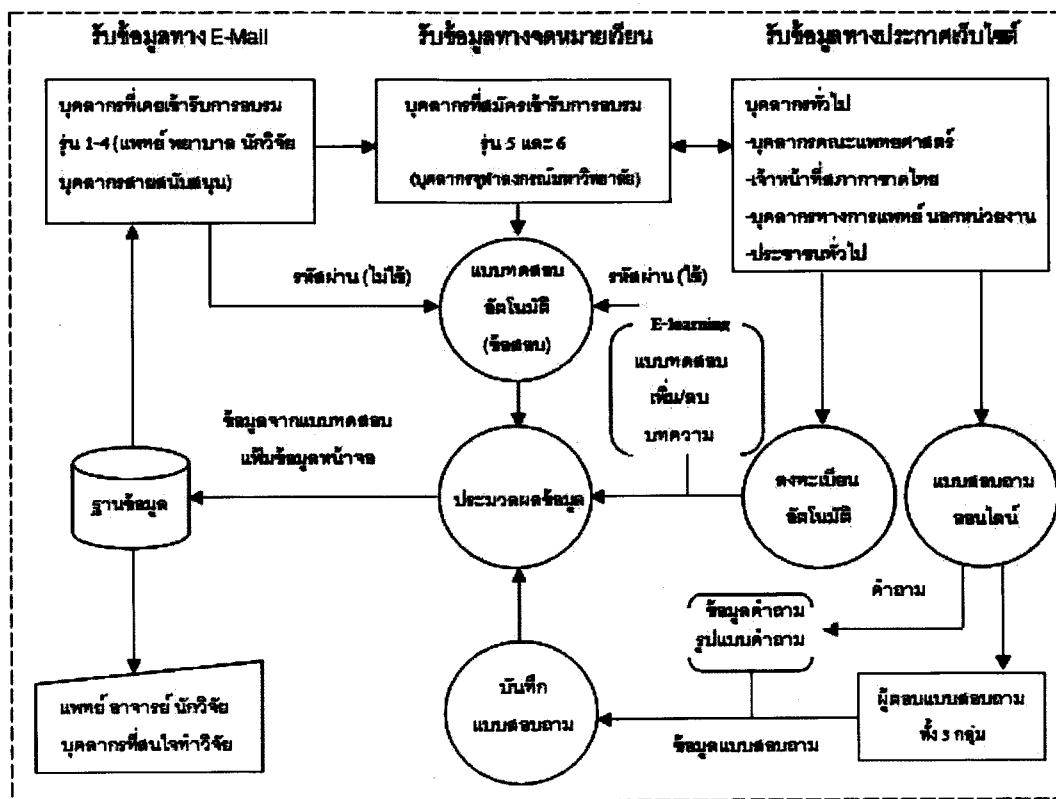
รับข้อมูลทาง E-Mail

รับข้อมูลทางจดหมายเวียน

รับข้อมูลทางประกาศเว็บไซต์

บุคลากรที่เคยเข้ารับการอบรม รุ่น 1-4 (แพทย์ พยาบาล นักวิจัย บุคลากรสายสนับสนุน)

บุคลากรที่สมัครเข้ารับการอบรม รุ่น 5 และ 6 (บุคลากรจุฬาลงกรณ์มหาวิทยาลัย)

บุคลากรทั่วไป
-บุคลากรคณะแพทยศาสตร์
-เจ้าหน้าที่สภากาชาดไทย
-บุคลากรทางการแพทย์ นอกหน่วยงาน
-ประชาชนทั่วไป

รหัสผ่าน (ไม่ได้)

แบบทดสอบ อัตโนมัติ (ข้อสอบ)

รหัสผ่าน (ได้)

E-learning
แบบทดสอบ
เพิ่ม/ลบ
บทความ

ข้อมูลจากแบบทดสอบ แฟ้มข้อมูลหน้าจอ

ฐานข้อมูล

ประมวลผลข้อมูล

ลงทะเบียน อัตโนมัติ

แบบสอบถาม ออนไลน์

คำถาม

ข้อมูลคำถาม รูปแบบคำถาม

แพทย์ อาจารย์ นักวิจัย บุคลากรที่สนใจทำวิจัย

บันทึก แบบสอบถาม

ข้อมูลแบบสอบถาม

ผู้ตอบแบบสอบถาม ทั้ง 3 กลุ่ม